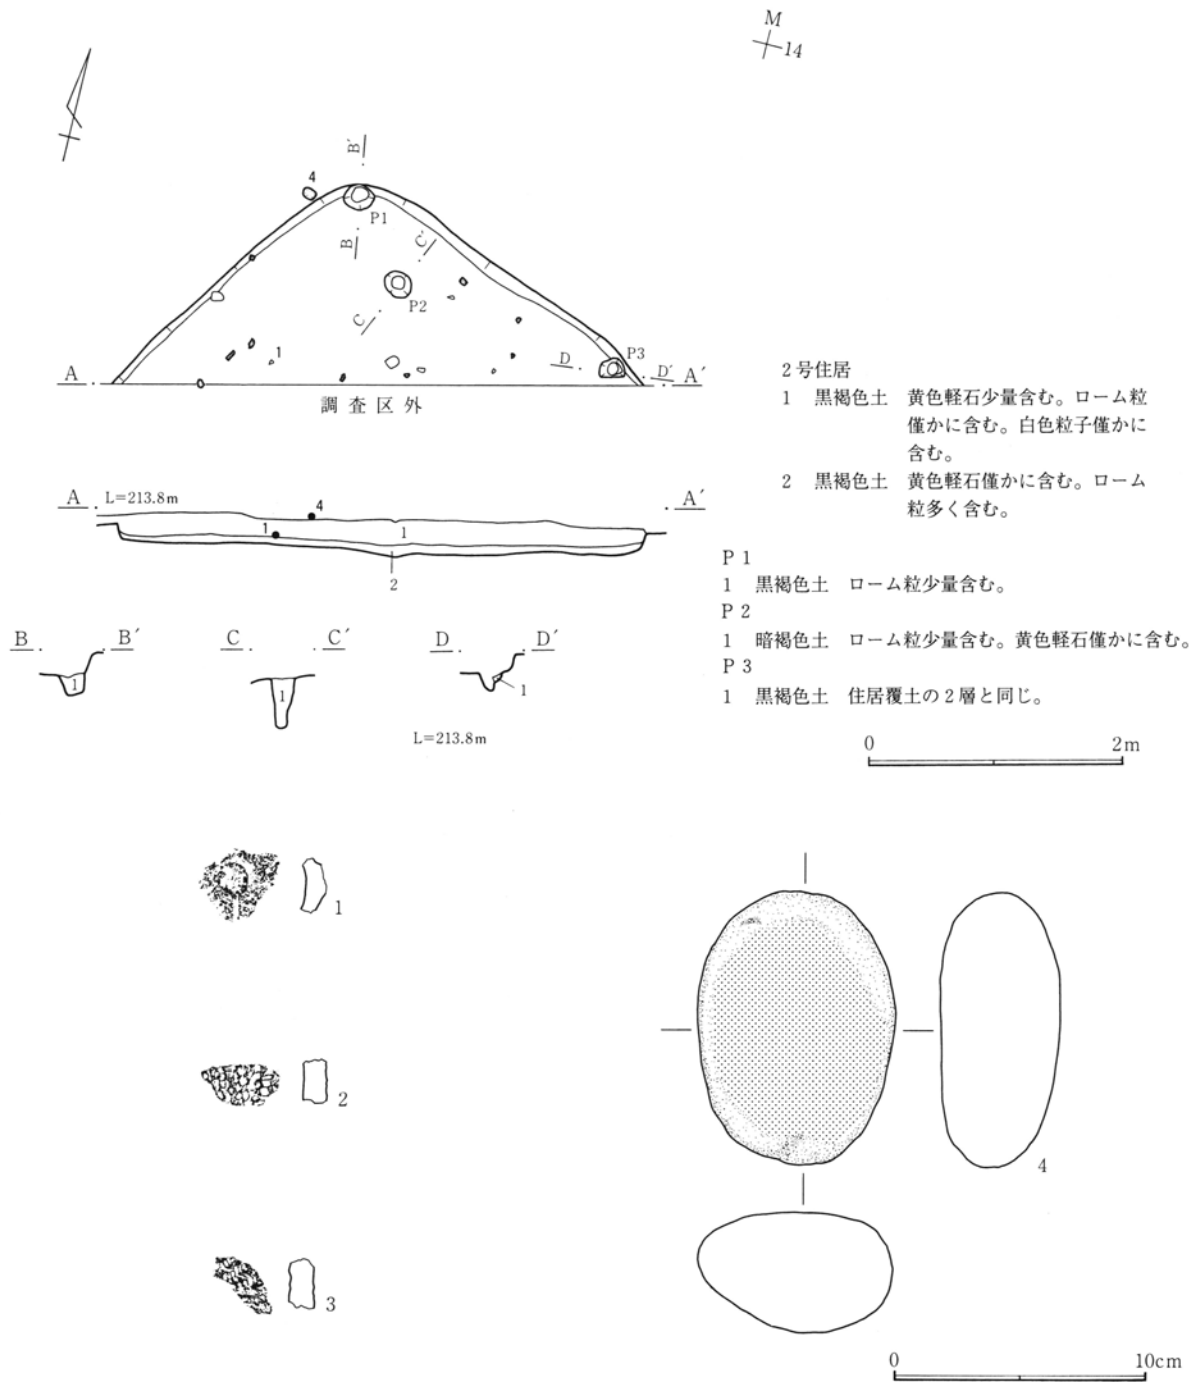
M
14

B′
4
P1
B
C′
P2
C
1
D
P3
A
D′
A′
調査区外

A L=213.8m
4
1
1
2
A′

B B′
1
C C′
1
D D′
1
L=213.8m

2号住居
1　黒褐色土　黄色軽石少量含む。ローム粒僅かに含む。白色粒子僅かに含む。
2　黒褐色土　黄色軽石僅かに含む。ローム粒多く含む。

P 1
1　黒褐色土　ローム粒少量含む。
P 2
1　暗褐色土　ローム粒少量含む。黄色軽石僅かに含む。
P 3
1　黒褐色土　住居覆土の2層と同じ。

0　2m

1
2
3
4

0　10cm